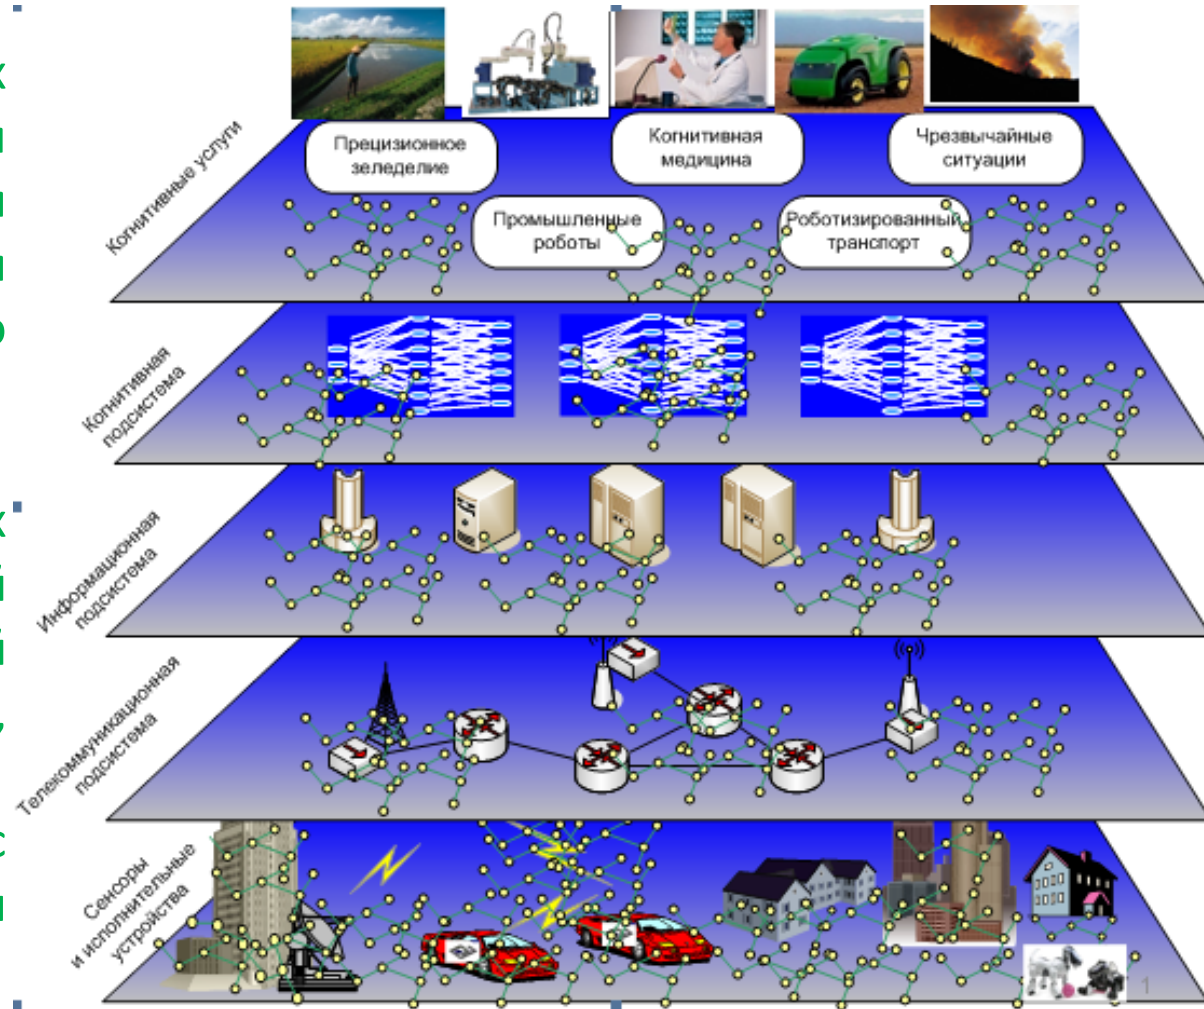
Когнитивные услуги

Прецизионное зеледелие

Когнитивная медицина

Чрезвычайные ситуации

Промышленные роботы

Роботизированный транспорт

Когнитивная подсистема

Информационная подсистема

Телекоммуникационная подсистема

Сенсоры и исполнительные устройства

1